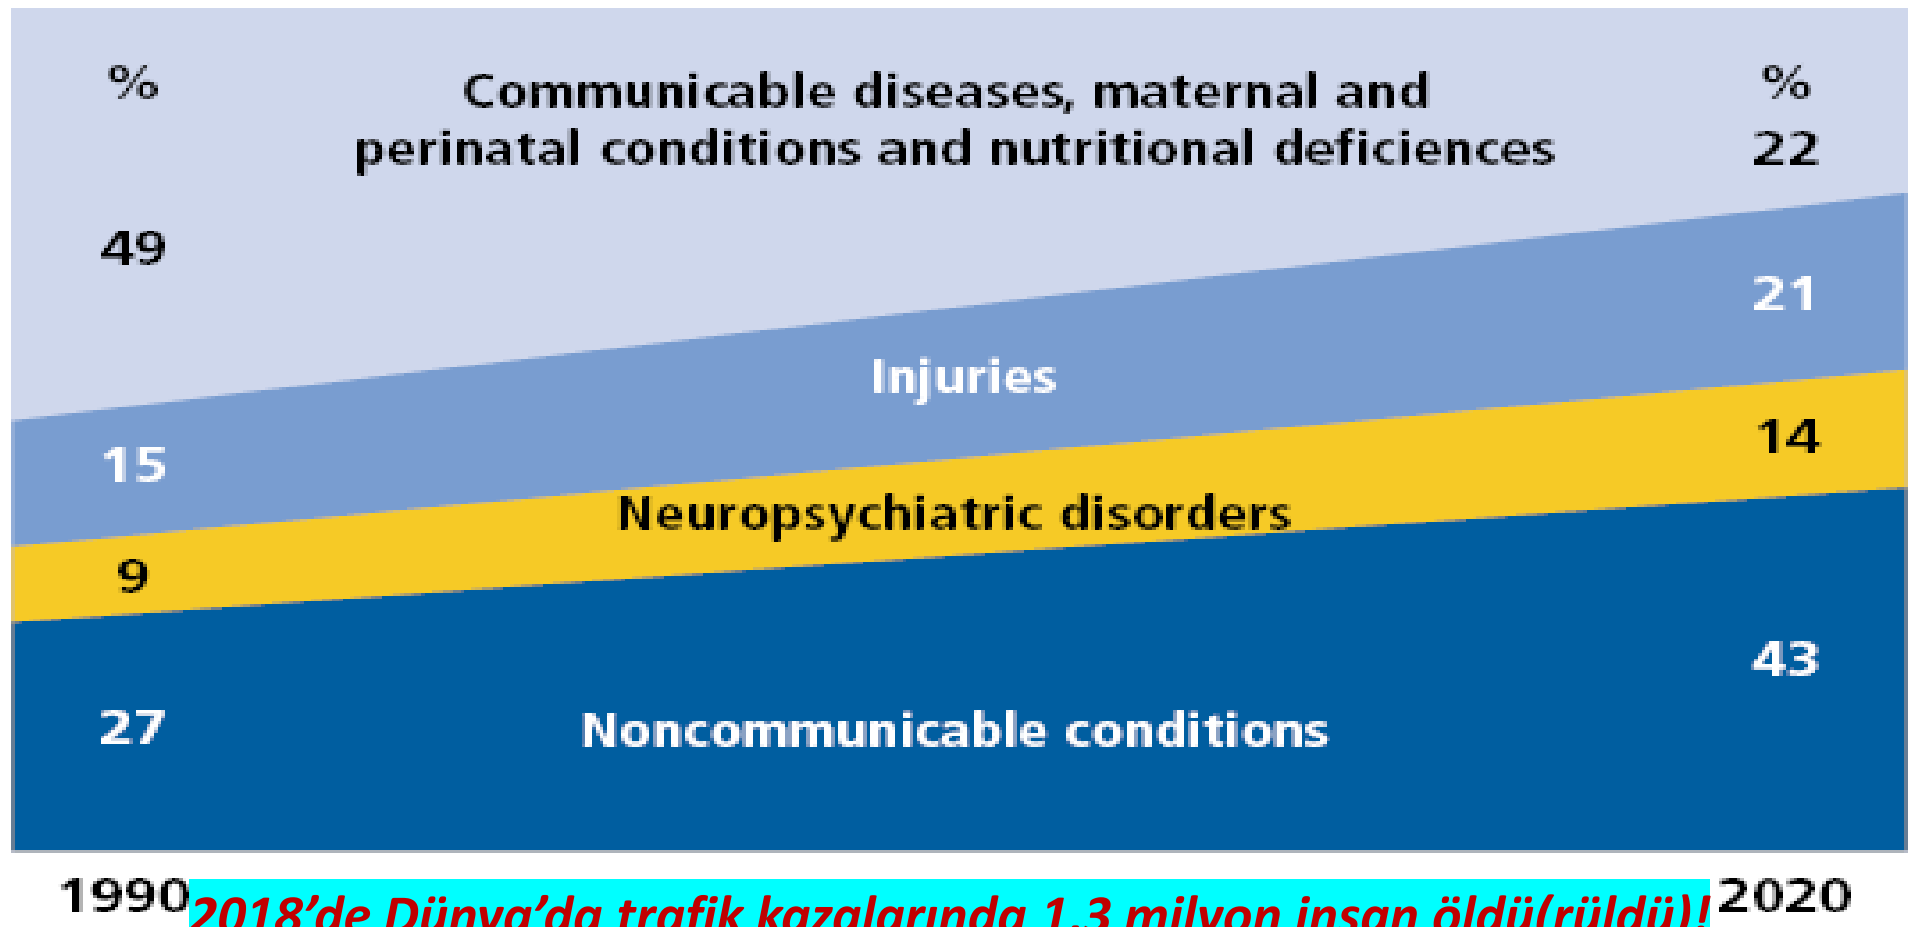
%

Communicable diseases, maternal and perinatal conditions and nutritional deficiences

%

22

49

21

Injuries

15

14

Neuropsychiatric disorders

9

43

27

Noncommunicable conditions

1990 2018’de Dünya’da trafik kazalarında 1,3 milyon insan öldü(rüldü)! 2020